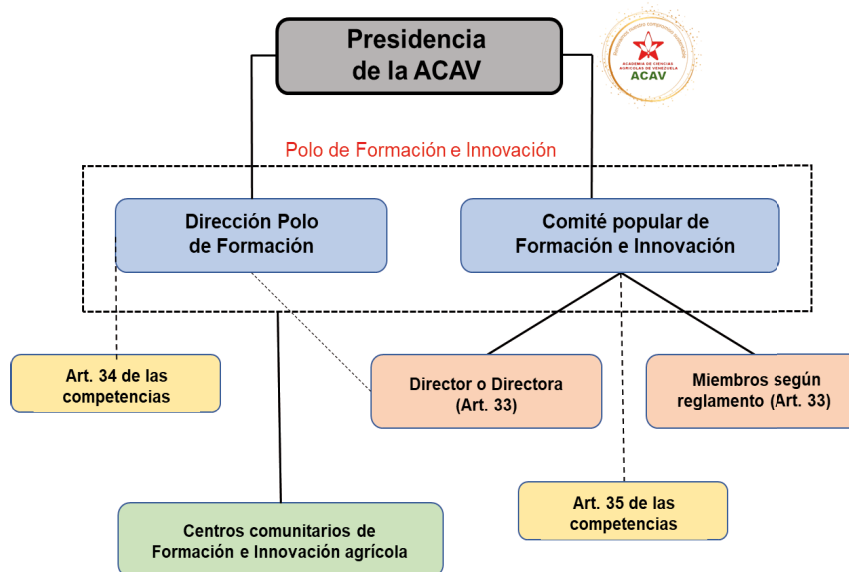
Presidencia de la ACAV

ACADEMIA DE CIENCIAS AGRÍCOLAS DE VENEZUELA
ACAV

Polo de Formación e Innovación

Dirección Polo de Formación

Comité popular de Formación e Innovación

Art. 34 de las competencias

Director o Directora (Art. 33)

Miembros según reglamento (Art. 33)

Art. 35 de las competencias

Centros comunitarios de Formación e Innovación agrícola